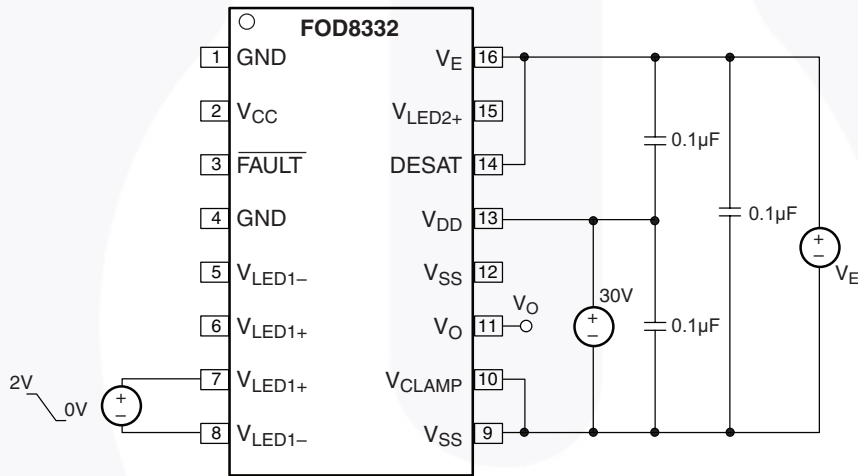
FOD8332

1 GND
2 $V_{CC}$
3 $\overline{FAULT}$
4 GND
5 $V_{LED1-}$
6 $V_{LED1+}$
7 $V_{LED1+}$
8 $V_{LED1-}$

$V_E$ 16
$V_{LED2+}$ 15
DESAT 14
$V_{DD}$ 13
$V_{SS}$ 12
$V_O$ 11
$V_{CLAMP}$ 10
$V_{SS}$ 9

$V_O$

0.1μF
0.1μF
0.1μF

30V
+
–

+
–
$V_E$

2V
0V
+
–